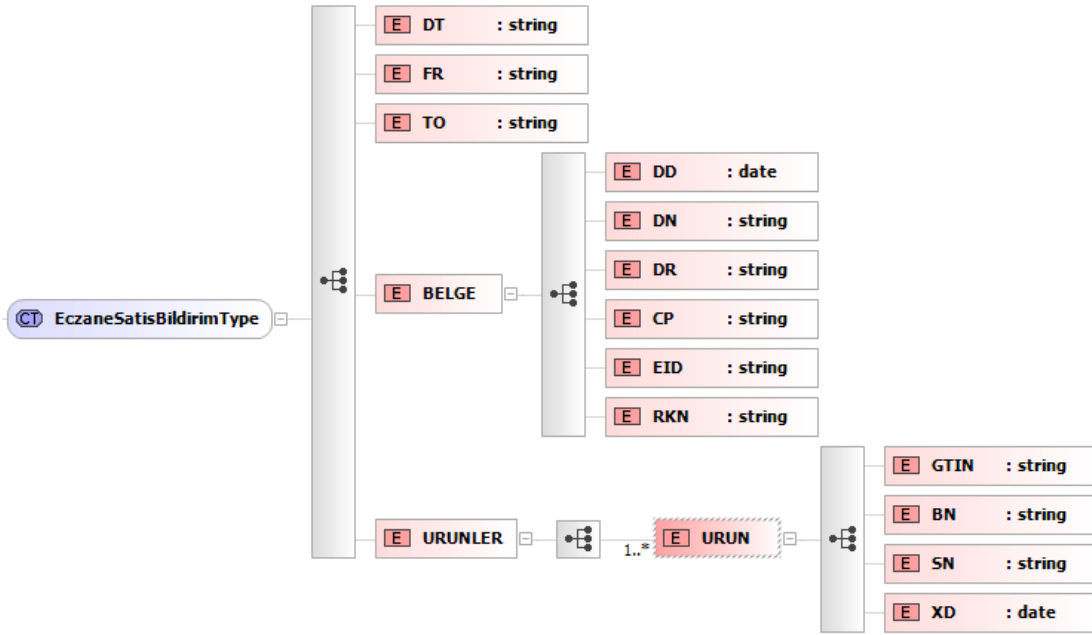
CT EczaneSatisBildirimType

E DT : string

E FR : string

E TO : string

E BELGE

E DD : date

E DN : string

E DR : string

E CP : string

E EID : string

E RKN : string

E URUNLER

1..*

E URUN

E GTIN : string

E BN : string

E SN : string

E XD : date